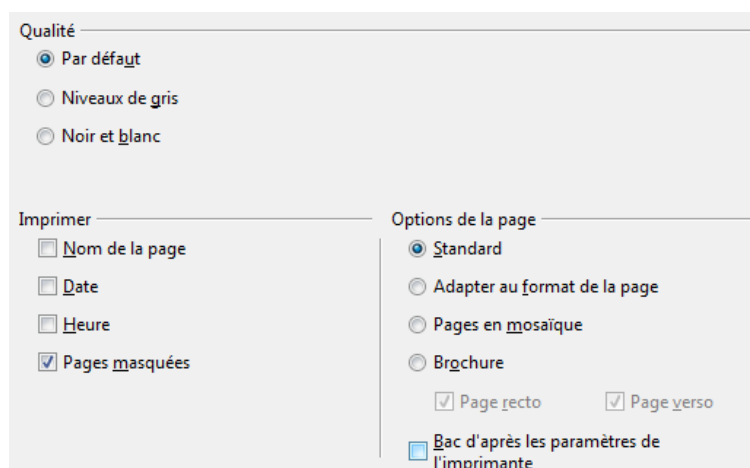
Qualité

Par défaut

Niveaux de gris

Noir et blanc

Imprimer

Nom de la page

Date

Heure

Pages masquées

Options de la page

Standard

Adapter au format de la page

Pages en mosaïque

Brochure

Page recto

Page verso

Bac d'après les paramètres de l'imprimante